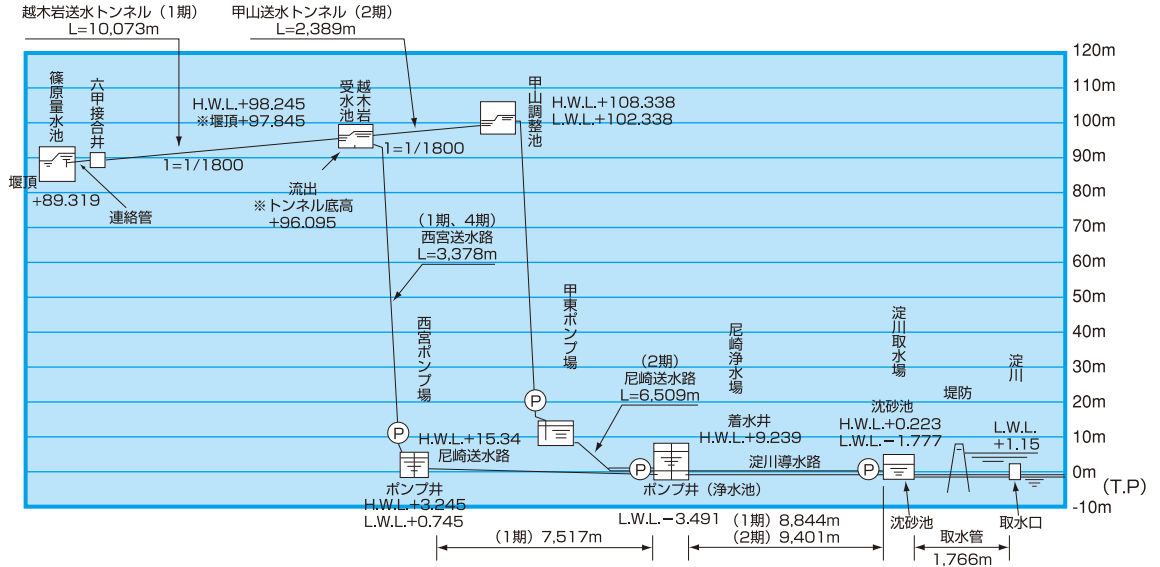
越木岩送水トンネル（1期）
L=10,073m

甲山送水トンネル（2期）
L=2,389m

120m
110m
100m
90m
80m
70m
60m
50m
40m
30m
20m
10m
0m
-10m
(T.P)

篠原量水池

六甲接合井

堰頂
+89.319

連絡管

H.W.L.+98.245
※堰頂+97.845

1=1/1800

越木岩受水池

1=1/1800

流出
※トンネル底高
+96.095

甲山調整池

H.W.L.+108.338
L.W.L.+102.338

（1期、4期）
西宮送水路
L=3,378m

西宮ポンプ場

甲東ポンプ場

（2期）
尼崎送水路
L=6,509m

尼崎浄水場

淀川取水場

淀川

堤防

H.W.L.+15.34
尼崎送水路

ポンプ井
H.W.L.+3.245
L.W.L.+0.745

着水井
H.W.L.+9.239

淀川導水路

ポンプ井（浄水池）

沈砂池
H.W.L.+0.223
L.W.L.−1.777

L.W.L.
+1.15

L.W.L.−3.491

（1期）7,517m

（1期）8,844m
（2期）9,401m

沈砂池

取水管
1,766m

取水口